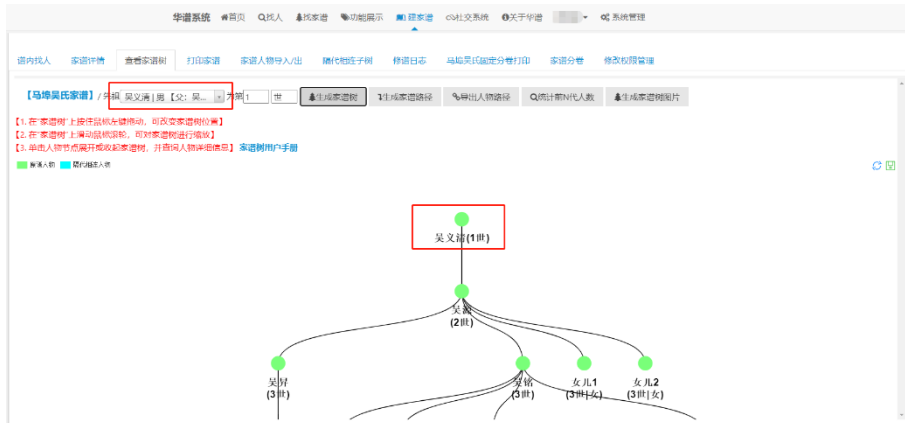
华谱系统 首页 找人 找家谱 功能展示 疆家谱 社交系统 关于华谱 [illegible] 系统管理

谱内找人 家谱详情 查看家谱树 打印家谱 家谱人物导入/出 随代世连子树 修谱日志 马埠吴氏固定分卷打印 家谱分卷 修改权限管理

【马埠吴氏家谱】/ 先祖 吴义清 | 男【父: 吴... 为第 1 世 生成家谱树 生成家谱径 导出人物路径 统计前N代人数 生成家谱树图片

【1. 在"家谱树"上按住鼠标左键拖动，可改变家谱树位置】
【2. 在"家谱树"上滑动鼠标滚轮，可对家谱树进行缩放】
【3. 单击人物节点展开或收起家谱树，并查询人物详细信息】 家谱树用户手册

普通人物 随代世连人物

吴义清(1世)

吴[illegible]
(2世)

吴昇
(3世)

吴铭
(3世)

女儿1
(3世|女)

女儿2
(3世|女)